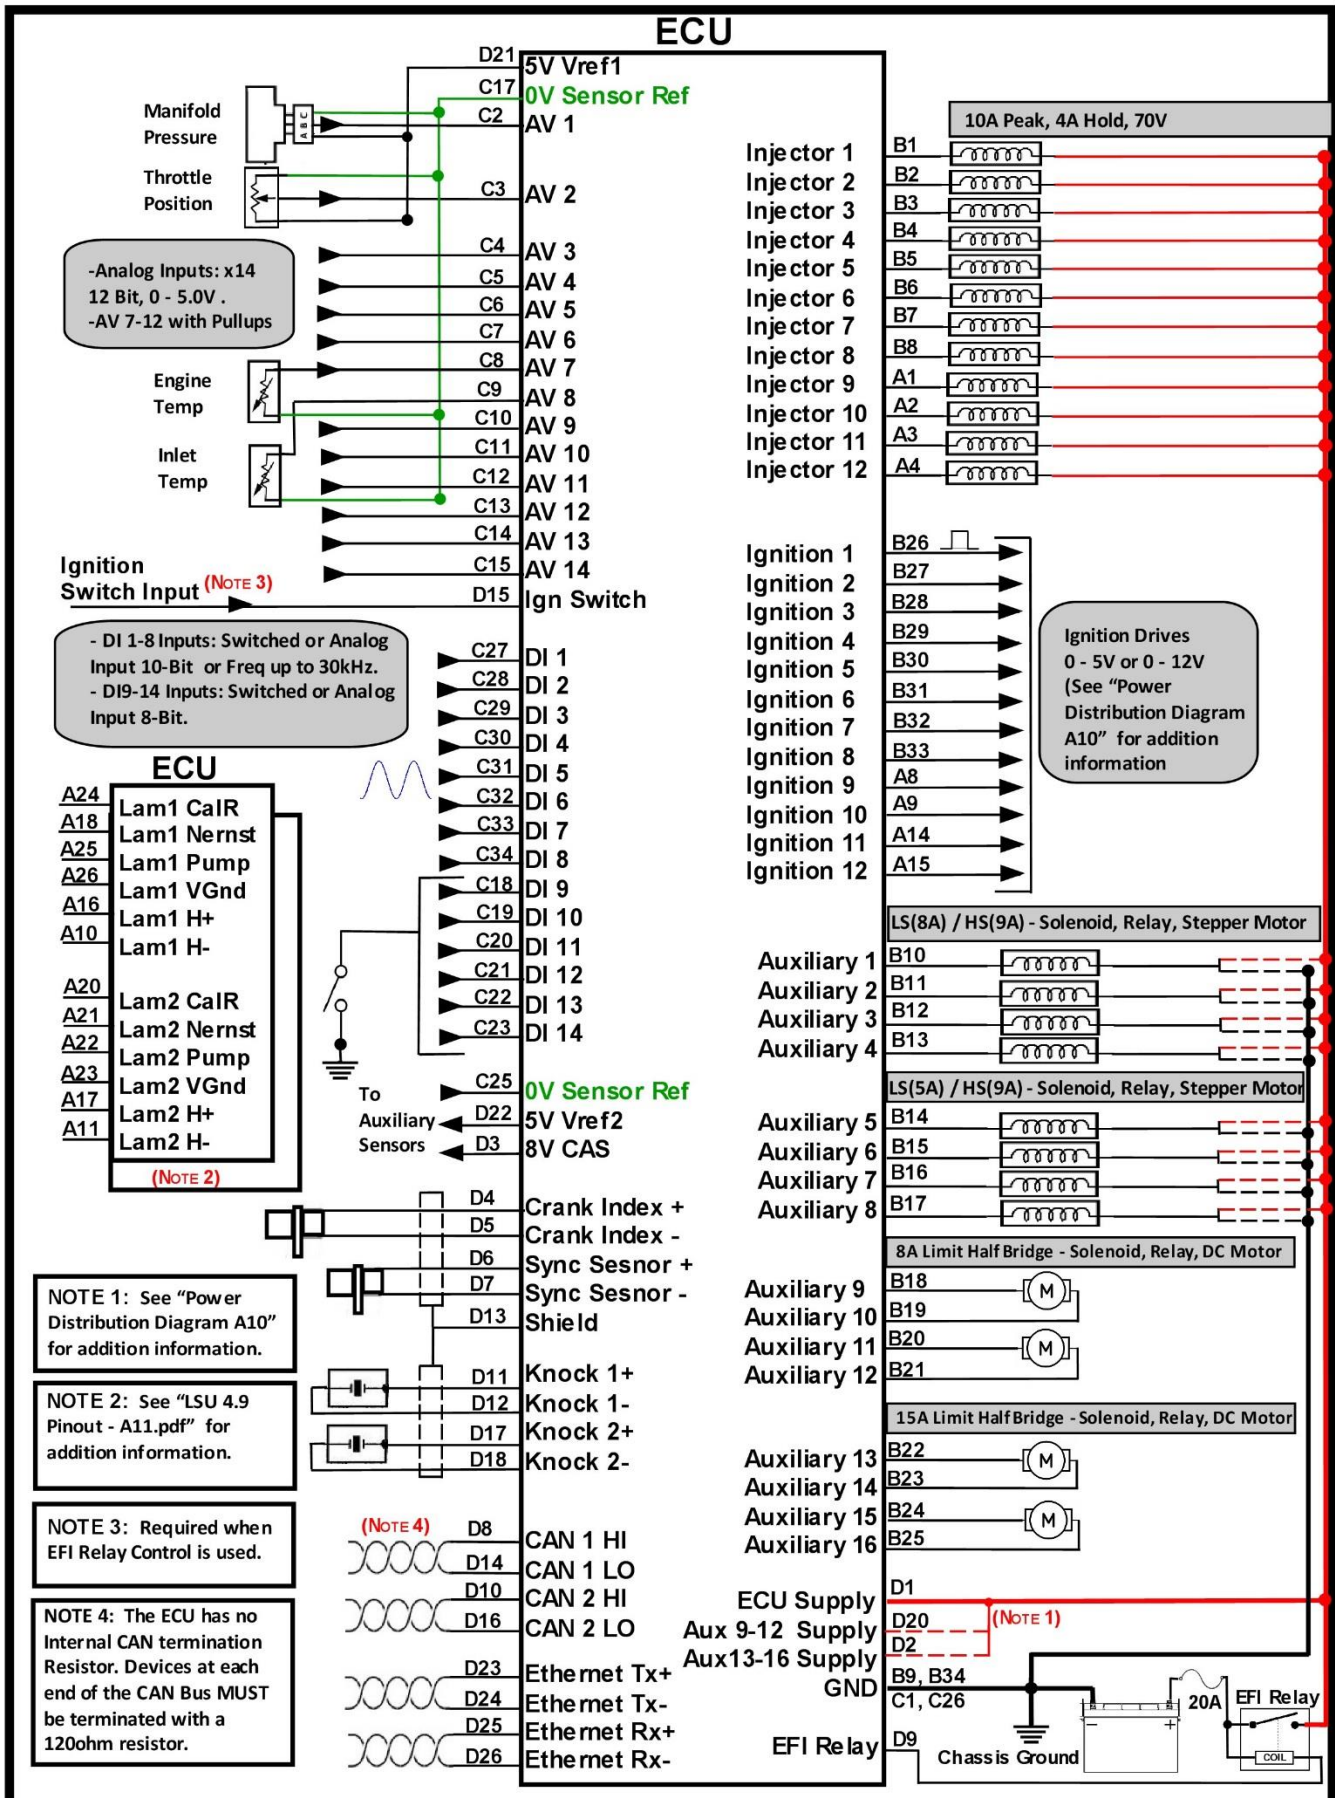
ECU

Manifold Pressure

A B C

Throttle Position

-Analog Inputs: x14 12 Bit, 0 - 5.0V . -AV 7-12 with Pullups

Engine Temp

Inlet Temp

Ignition Switch Input (NOTE 3)

- DI 1-8 Inputs: Switched or Analog Input 10-Bit or Freq up to 30kHz. - DI9-14 Inputs: Switched or Analog Input 8-Bit.

D21 5V Vref1
C17 0V Sensor Ref
C2 AV 1
C3 AV 2
C4 AV 3
C5 AV 4
C6 AV 5
C7 AV 6
C8 AV 7
C9 AV 8
C10 AV 9
C11 AV 10
C12 AV 11
C13 AV 12
C14 AV 13
C15 AV 14
D15 Ign Switch
C27 DI 1
C28 DI 2
C29 DI 3
C30 DI 4
C31 DI 5
C32 DI 6
C33 DI 7
C34 DI 8
C18 DI 9
C19 DI 10
C20 DI 11
C21 DI 12
C22 DI 13
C23 DI 14
C25 0V Sensor Ref
D22 5V Vref2
D3 8V CAS
D4 Crank Index +
D5 Crank Index -
D6 Sync Sesnor +
D7 Sync Sesnor -
D13 Shield
D11 Knock 1+
D12 Knock 1-
D17 Knock 2+
D18 Knock 2-
D8 CAN 1 HI
D14 CAN 1 LO
D10 CAN 2 HI
D16 CAN 2 LO
D23 Ethernet Tx+
D24 Ethernet Tx-
D25 Ethernet Rx+
D26 Ethernet Rx-

ECU

| A24 | Lam1 CalR |
| A18 | Lam1 Nernst |
| A25 | Lam1 Pump |
| A26 | Lam1 VGnd |
| A16 | Lam1 H+ |
| A10 | Lam1 H- |
| A20 | Lam2 CalR |
| A21 | Lam2 Nernst |
| A22 | Lam2 Pump |
| A23 | Lam2 VGnd |
| A17 | Lam2 H+ |
| A11 | Lam2 H- |

(NOTE 2)

To Auxiliary Sensors

NOTE 1: See "Power Distribution Diagram A10" for addition information.

NOTE 2: See "LSU 4.9 Pinout - A11.pdf" for addition information.

NOTE 3: Required when EFI Relay Control is used.

NOTE 4: The ECU has no Internal CAN termination Resistor. Devices at each end of the CAN Bus MUST be terminated with a 120ohm resistor.

(NOTE 4)

10A Peak, 4A Hold, 70V

Injector 1 B1
Injector 2 B2
Injector 3 B3
Injector 4 B4
Injector 5 B5
Injector 6 B6
Injector 7 B7
Injector 8 B8
Injector 9 A1
Injector 10 A2
Injector 11 A3
Injector 12 A4

Ignition 1 B26
Ignition 2 B27
Ignition 3 B28
Ignition 4 B29
Ignition 5 B30
Ignition 6 B31
Ignition 7 B32
Ignition 8 B33
Ignition 9 A8
Ignition 10 A9
Ignition 11 A14
Ignition 12 A15

Ignition Drives 0 - 5V or 0 - 12V (See "Power Distribution Diagram A10" for addition information

LS(8A) / HS(9A) - Solenoid, Relay, Stepper Motor
Auxiliary 1 B10
Auxiliary 2 B11
Auxiliary 3 B12
Auxiliary 4 B13

LS(5A) / HS(9A) - Solenoid, Relay, Stepper Motor
Auxiliary 5 B14
Auxiliary 6 B15
Auxiliary 7 B16
Auxiliary 8 B17

8A Limit Half Bridge - Solenoid, Relay, DC Motor
Auxiliary 9 B18
Auxiliary 10 B19
Auxiliary 11 B20
Auxiliary 12 B21

M M

15A Limit Half Bridge - Solenoid, Relay, DC Motor
Auxiliary 13 B22
Auxiliary 14 B23
Auxiliary 15 B24
Auxiliary 16 B25

M M

ECU Supply D1
Aux 9-12 Supply D20
Aux13-16 Supply D2
(NOTE 1)
GND B9, B34 C1, C26
EFI Relay D9

Chassis Ground
20A
EFI Relay
COIL
- +